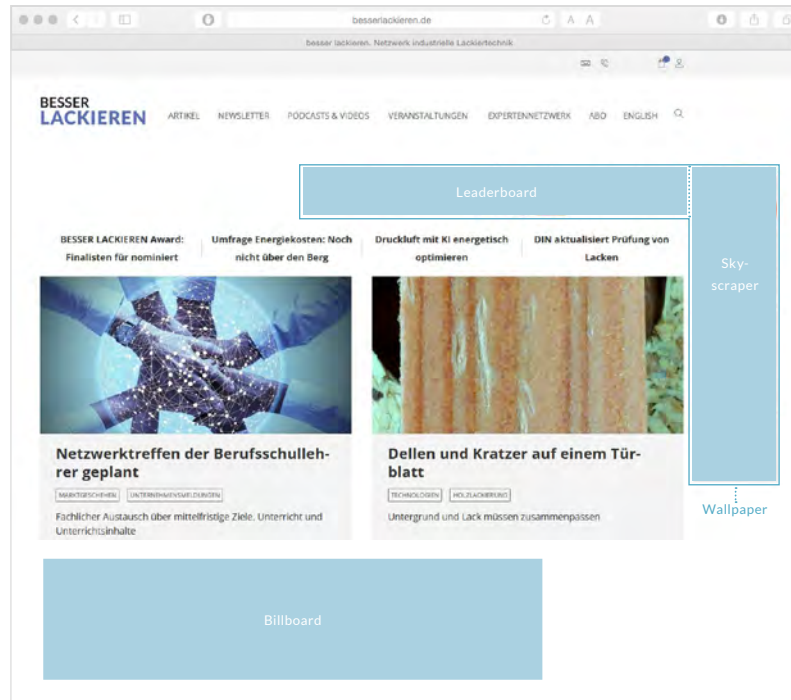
besserlackieren.de

besser lackieren. Netzwerk industrielle Lackiertechnik

BESSER LACKIEREN

ARTIKEL NEWSLETTER PODCASTS & VIDEOS VERANSTALTUNGEN EXPERTENNETZWERK ABO ENGLISH

Leaderboard

Sky-scraper

BESSER LACKIEREN Award: Finalisten für nominiert

Umfrage Energiekosten: Noch nicht über den Berg

Druckluft mit KI energetisch optimieren

DIN aktualisiert Prüfung von Lacken

Netzwerktreffen der Berufsschullehrer geplant

MARKTGESCHEHEN UNTERNEHMENSMELDUNGEN

Fachlicher Austausch über mittelfristige Ziele, Unterricht und Unterrichtsinhalte

Dellen und Kratzer auf einem Türblatt

TECHNOLOGIEN HOLZLACKIERUNG

Untergrund und Lack müssen zusammenpassen

Wallpaper

Billboard